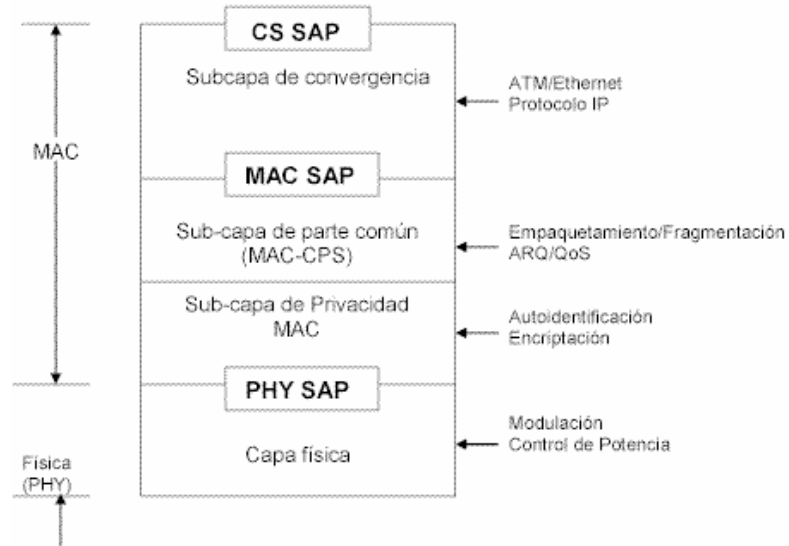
MAC

CS SAP

Subcapa de convergencia

ATM/Ethernet
Protocolo IP

MAC SAP

Sub-capa de parte común
(MAC-CPS)

Empaquetamiento/Fragmentación
ARQ/QoS

Sub-capa de Privacidad
MAC

Autoidentificación
Encriptación

PHY SAP

Capa física

Modulación
Control de Potencia

Física
(PHY)